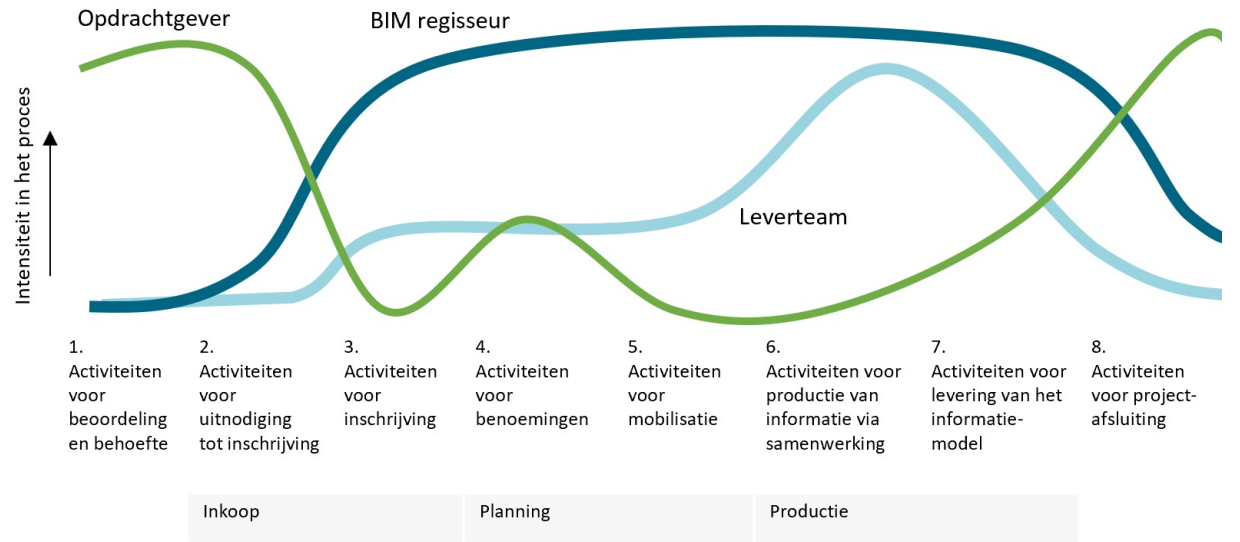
Opdrachtgever

BIM regisseur

Intensiteit in het proces

Leverteam

1.
Activiteiten voor beoordeling en behoefte

2.
Activiteiten voor uitnodiging tot inschrijving

3.
Activiteiten voor inschrijving

4.
Activiteiten voor benoemingen

5.
Activiteiten voor mobilisatie

6.
Activiteiten voor productie van informatie via samenwerking

7.
Activiteiten voor levering van het informatiemodel

8.
Activiteiten voor project-afsluiting

Inkoop

Planning

Productie